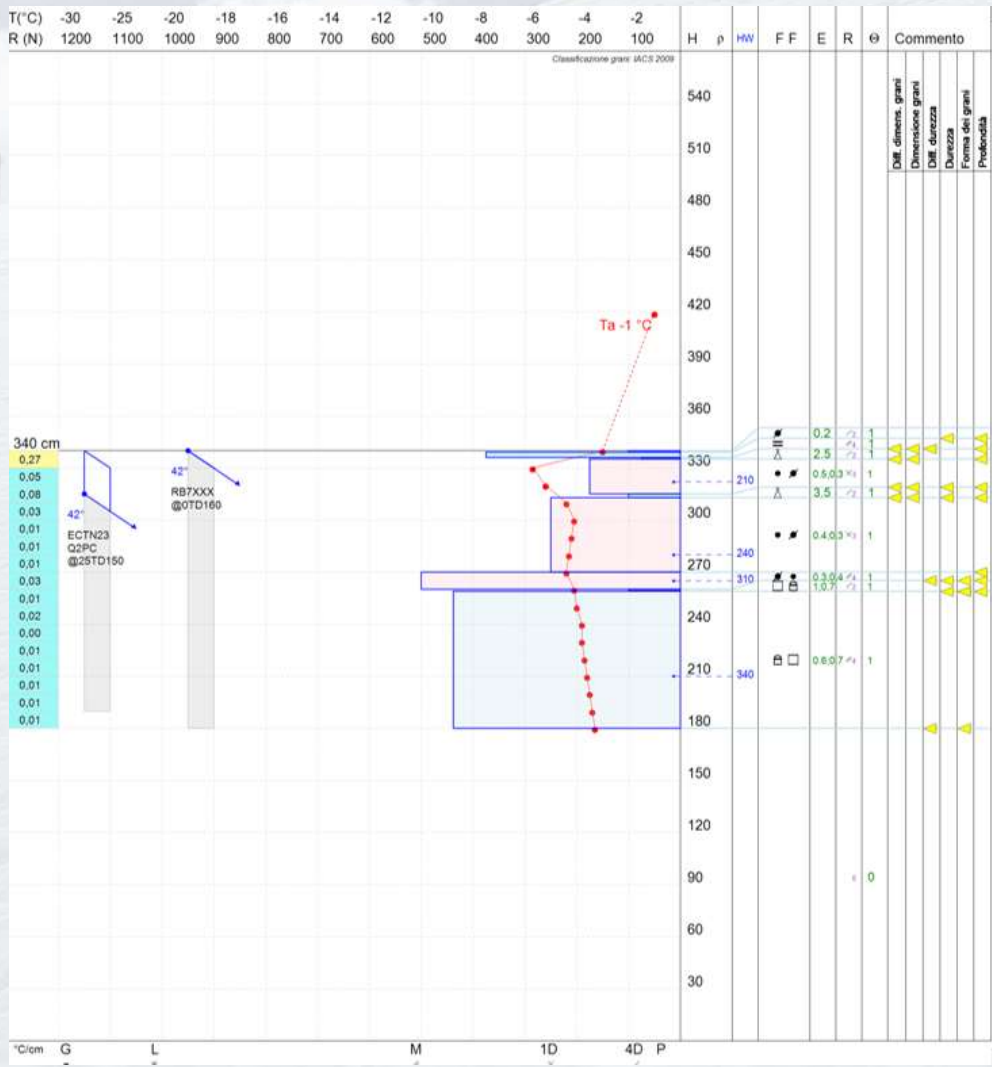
T(°C) -30 -25 -20 -18 -16 -14 -12 -10 -8 -6 -4 -2
R (N) 1200 1100 1000 900 800 700 600 500 400 300 200 100

H ρ HW F F E R Θ Commento

Classificazione grani IACS 2009

Diff. dimens. grani
Dimensione grani
Diff. durezza
Durezza
Forma dei grani
Profondità

540
510
480
450
420
390
360
330
300
270
240
210
180
150
120
90
60
30

Ta -1 °C

340 cm
0,27
0,05
0,08
0,03
0,01
0,01
0,01
0,03
0,01
0,02
0,00
0,01
0,01
0,01
0,01
0,01

42°
ECTN23
Q2PC
@25TD150

42°
RB7XXX
@0TD160

210
240
310
340

0,2 1
2,5 1
0,5;0,3 1
3,5 1
0,4;0,3 1
0,3;0,4 1
1;0,7 1
0,6;0,7 1

0

°C/cm G L M 1D 4D P